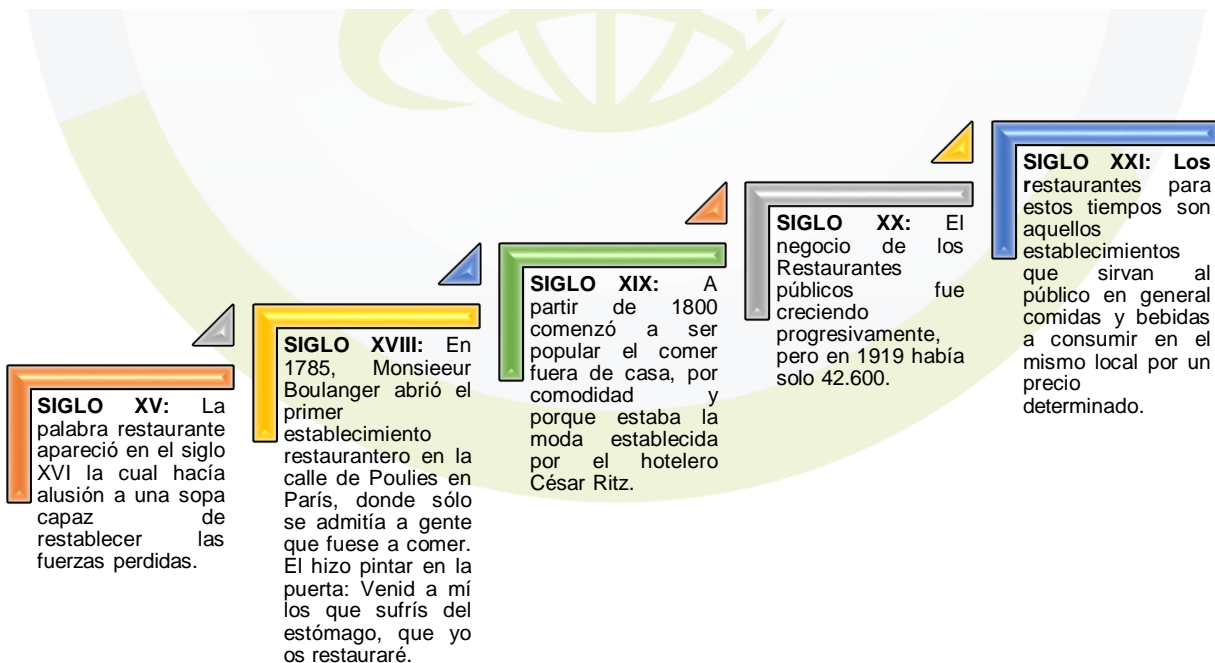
**SIGLO XV:** La palabra restaurante apareció en el siglo XVI la cual hacía alusión a una sopa capaz de restablecer las fuerzas perdidas.

**SIGLO XVIII:** En 1785, Monsieeur Boulanger abrió el primer establecimiento restaurantero en la calle de Poulies en París, donde sólo se admitía a gente que fuese a comer. El hizo pintar en la puerta: Venid a mí los que sufrís del estómago, que yo os restauraré.

**SIGLO XIX:** A partir de 1800 comenzó a ser popular el comer fuera de casa, por comodidad y porque estaba la moda establecida por el hotelero César Ritz.

**SIGLO XX:** El negocio de los Restaurantes públicos fue creciendo progresivamente, pero en 1919 había solo 42.600.

**SIGLO XXI: Los r**estaurantes para estos tiempos son aquellos establecimientos que sirvan al público en general comidas y bebidas a consumir en el mismo local por un precio determinado.